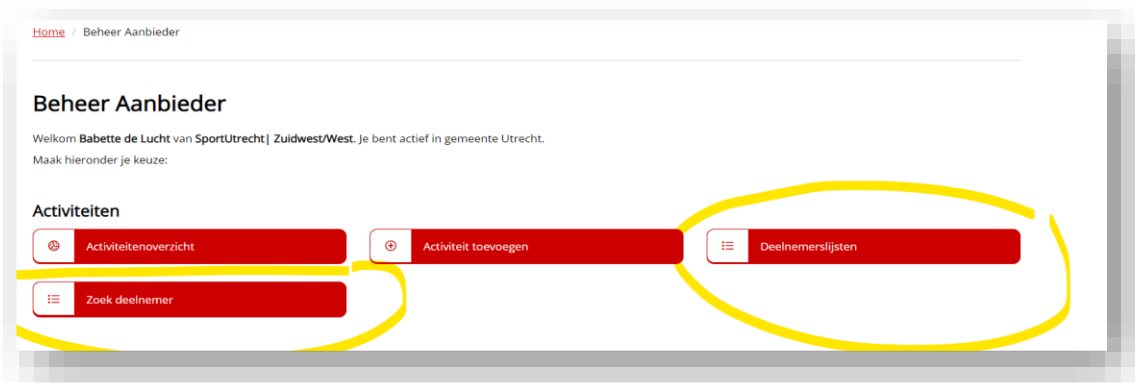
Home / Beheer Aanbieder

Beheer Aanbieder

Welkom Babette de Lucht van SportUtrecht| Zuidwest/West. Je bent actief in gemeente Utrecht.
Maak hieronder je keuze:

Activiteiten

Activiteitenoverzicht

Activiteit toevoegen

Deelnemerslijsten

Zoek deelnemer